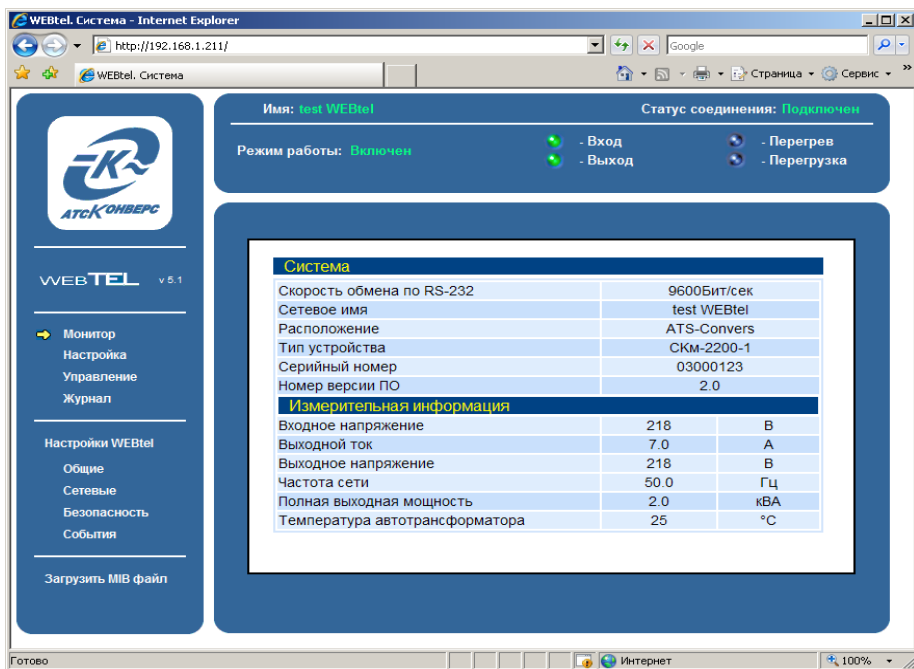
WEBtel. Система - Internet Explorer

http://192.168.1.211/

Google

WEBtel. Система

Страница • Сервис •

АТСКОНВЕРС

WEBTEL v 5.1

Монитор
Настройка
Управление
Журнал

Настройки WEBtel
Общие
Сетевые
Безопасность
События

Загрузить MIB файл

Имя: test WEBtel

Статус соединения: Подключен

Режим работы: Включен

- Вход
- Выход
- Перегрев
- Перегрузка

Система

| Скорость обмена по RS-232 | 9600Бит/сек |
|---|---|
| Сетевое имя | test WEBtel |
| Расположение | ATS-Convers |
| Тип устройства | СКм-2200-1 |
| Серийный номер | 03000123 |
| Номер версии ПО | 2.0 |

Измерительная информация

| Входное напряжение | 218 | В |
|---|---|---|
| Выходной ток | 7.0 | А |
| Выходное напряжение | 218 | В |
| Частота сети | 50.0 | Гц |
| Полная выходная мощность | 2.0 | кВА |
| Температура автотрансформатора | 25 | °C |

Готово

Интернет

100%